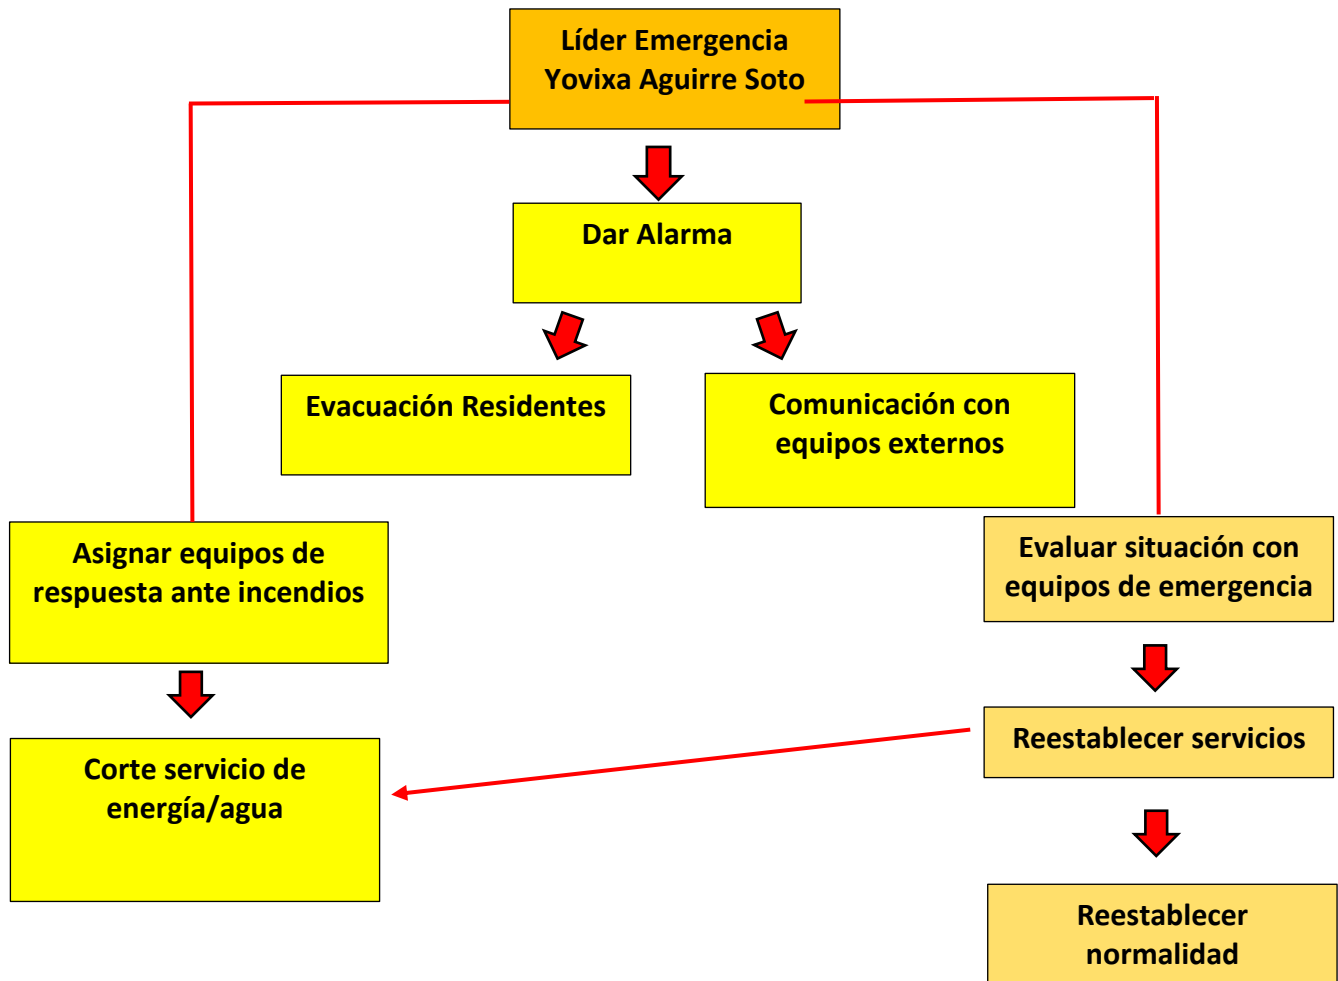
Líder Emergencia
Yovixa Aguirre Soto

Dar Alarma

Evacuación Residentes

Comunicación con equipos externos

Asignar equipos de respuesta ante incendios

Evaluar situación con equipos de emergencia

Corte servicio de energía/agua

Reestablecer servicios

Reestablecer normalidad